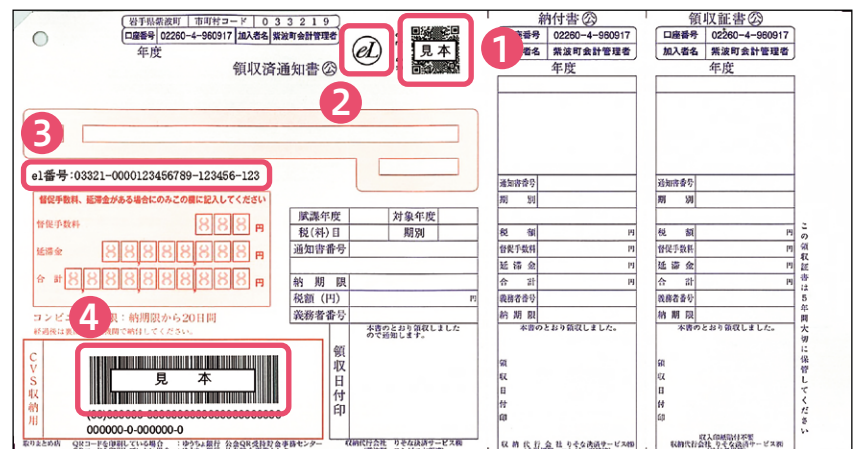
岩手県紫波町 | 市町村コード | 0 3 3 2 1 9
口座番号 02260-4-960917 加入者名 紫波町会計管理者
年度
領収済通知書 公
eL
見本
1
2
3
eL番号:03321-0000123456789-123456-123
督促手数料、延滞金がある場合にのみこの欄に記入してください
督促手数料 円
延滞金 円
合計 円
コンビニ 納期限から20日間
4
CVS収納用
見 本
000000-0-000000-0

| 賦課年度 | | 対象年度 | |
|---|---|---|---|
| 税(料)目 | | 期別 | |
| 通知書番号 | | | |

納期限
税額(円) 円
義務者番号
本書のとおり領収しましたので通知します。
領収日付印

納付書 公
口座番号 02260-4-960917
加入者名 紫波町会計管理者
年度
通知書番号
期別
税額 円
督促手数料 円
延滞金 円
合計 円
義務者番号
納期限
本書のとおり領収しました。
領収日付印

領収証書 公
口座番号 02260-4-960917
加入者名 紫波町会計管理者
年度
通知書番号
期別
税額 円
督促手数料 円
延滞金 円
合計 円
義務者番号
納期限
本書のとおり領収しました。
領収日付印

この領収証書は5年間大切に保管してください